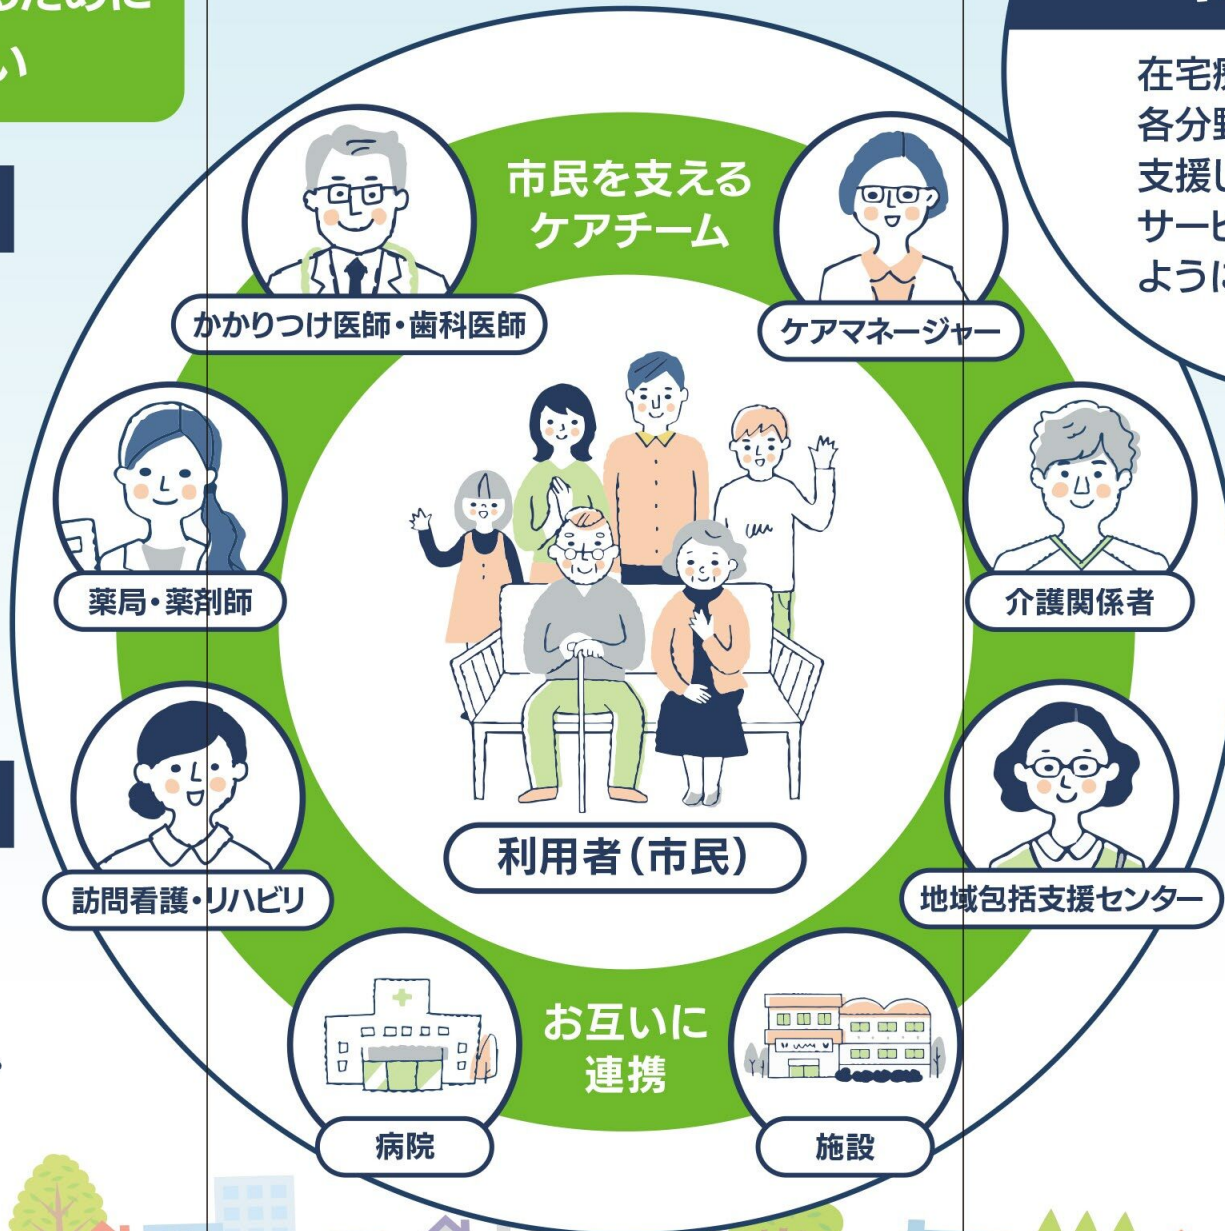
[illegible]ために
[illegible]い

在宅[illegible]
各分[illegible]
支援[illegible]
サー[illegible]
ように

市民を支える
ケアチーム

かかりつけ医師・歯科医師

ケアマネージャー

薬局・薬剤師

介護関係者

訪問看護・リハビリ

利用者(市民)

地域包括支援センター

お互いに
連携

病院

施設